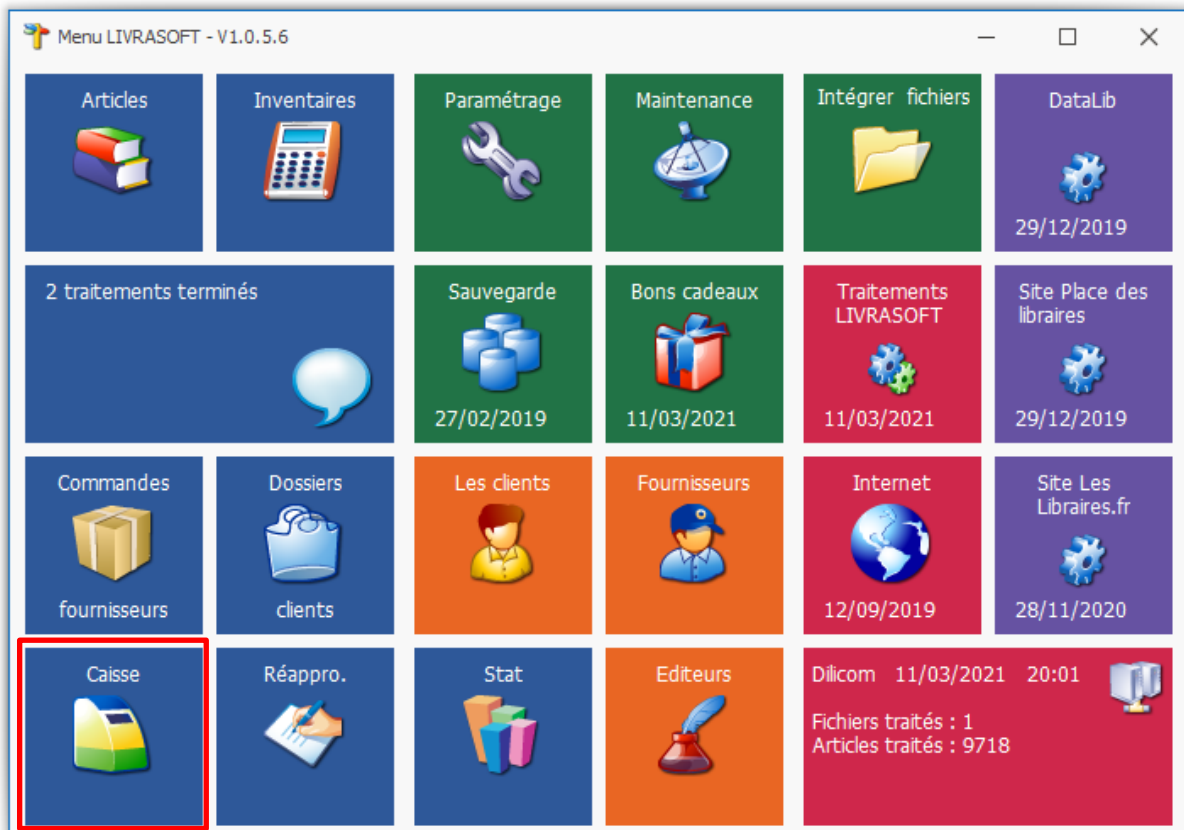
Menu LIVRASOFT - V1.0.5.6

Articles

Inventaires

Paramétrage

Maintenance

Intégrer fichiers

DataLib
29/12/2019

2 traitements terminés

Sauvegarde
27/02/2019

Bons cadeaux
11/03/2021

Traitements LIVRASOFT
11/03/2021

Site Place des libraires
29/12/2019

Commandes fournisseurs

Dossiers clients

Les clients

Fournisseurs

Internet
12/09/2019

Site Les Libraires.fr
28/11/2020

Caisse

Réappro.

Stat

Editeurs

Dilicom 11/03/2021 20:01
Fichiers traités : 1
Articles traités : 9718